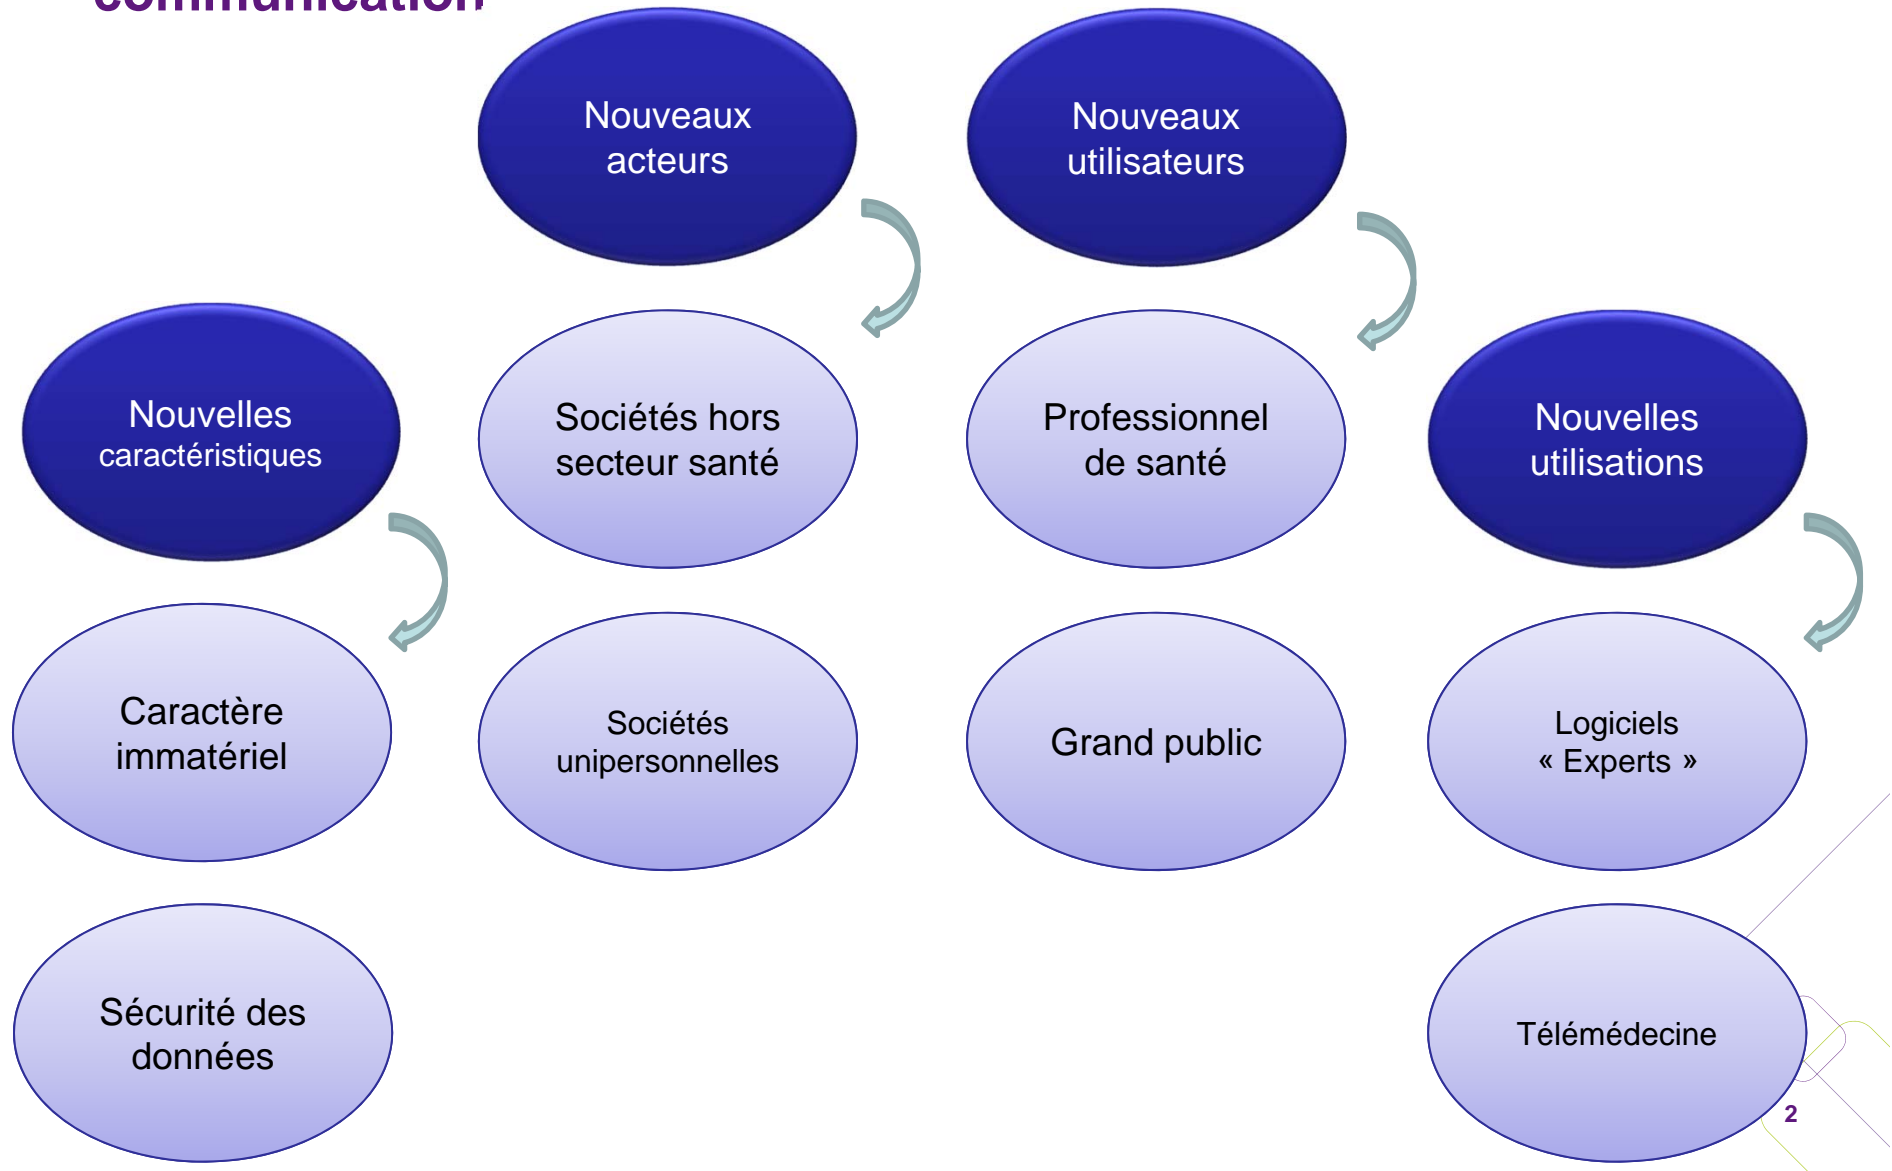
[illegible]

Nouveaux acteurs

Nouveaux utilisateurs

Nouvelles caractéristiques

Sociétés hors secteur santé

Professionnel de santé

Nouvelles utilisations

Caractère immatériel

Sociétés unipersonnelles

Grand public

Logiciels « Experts »

Sécurité des données

Télémédecine

2